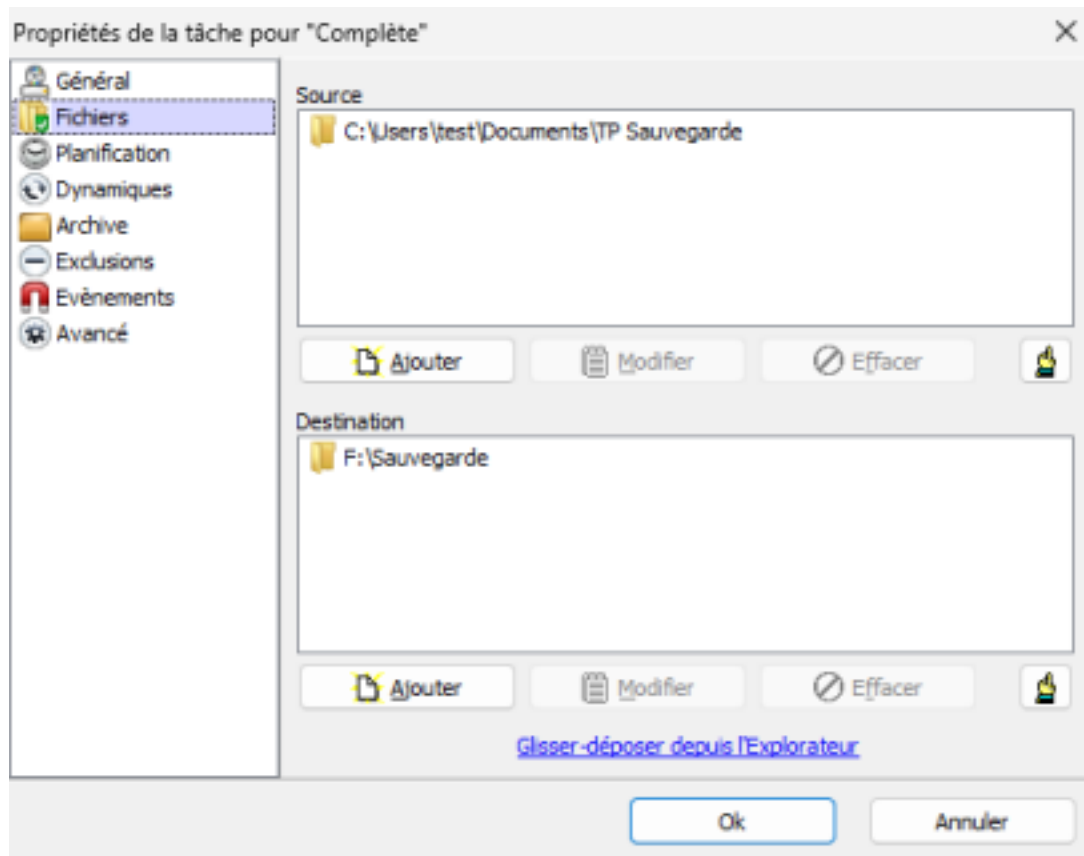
Propriétés de la tâche pour "Complète"

×

Général
Fichiers
Planification
Dynamiques
Archive
Exclusions
Evènements
Avancé

Source

C:\Users\test\Documents\TP Sauvegarde

Ajouter
Modifier
Effacer

Destination

F:\Sauvegarde

Ajouter
Modifier
Effacer

Glisser-déposer depuis l'Explorateur

Ok
Annuler